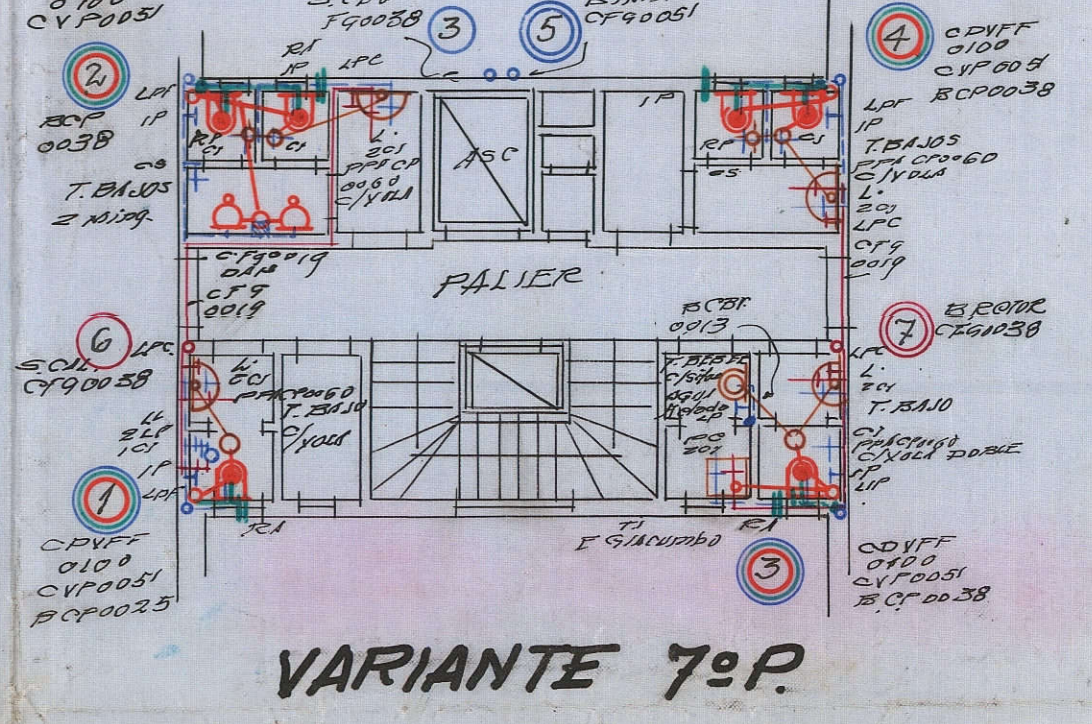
0100
CVP0051
FG0038
3
5
CF90051
2
RF
1P
LPC
LPF
1P
BCP
0038
RF
C1
C1
L
201
PPA CP
0060
C/YOLA
ASC
1P
T. BAJOS
2 Ning.
4
CPVFF
0100
CVP 0051
BCP0038
LPF
1P
T. BAJOS
PPA CP0060
C/YOLA
L
201
LPC
CF9
0019
RF
C1
CF90019
PALIER
CF9
0019
6
LPC
S.CAL.
CF90038
L
C1
PPA CP0060
T. BAJO
C/YOLA
L
2LP
1C1
1P
LPF
1
CPVFF
0100
CVP0051
BCP0025
RCA
BCBF
0013
7
B.ROTOR
CFG0038
T. BEBFE
c/sifo
agu1
p/lado
LP
PC
201
LPC
L
201
T. BAJO
C1
PPA CP0060
C/YOLA DOBLE
1P
LIP
T1
F Giacumbo
R1
3
CPVFF
0100
CVP0051
B.CP0038
VARIANTE 7ºP.